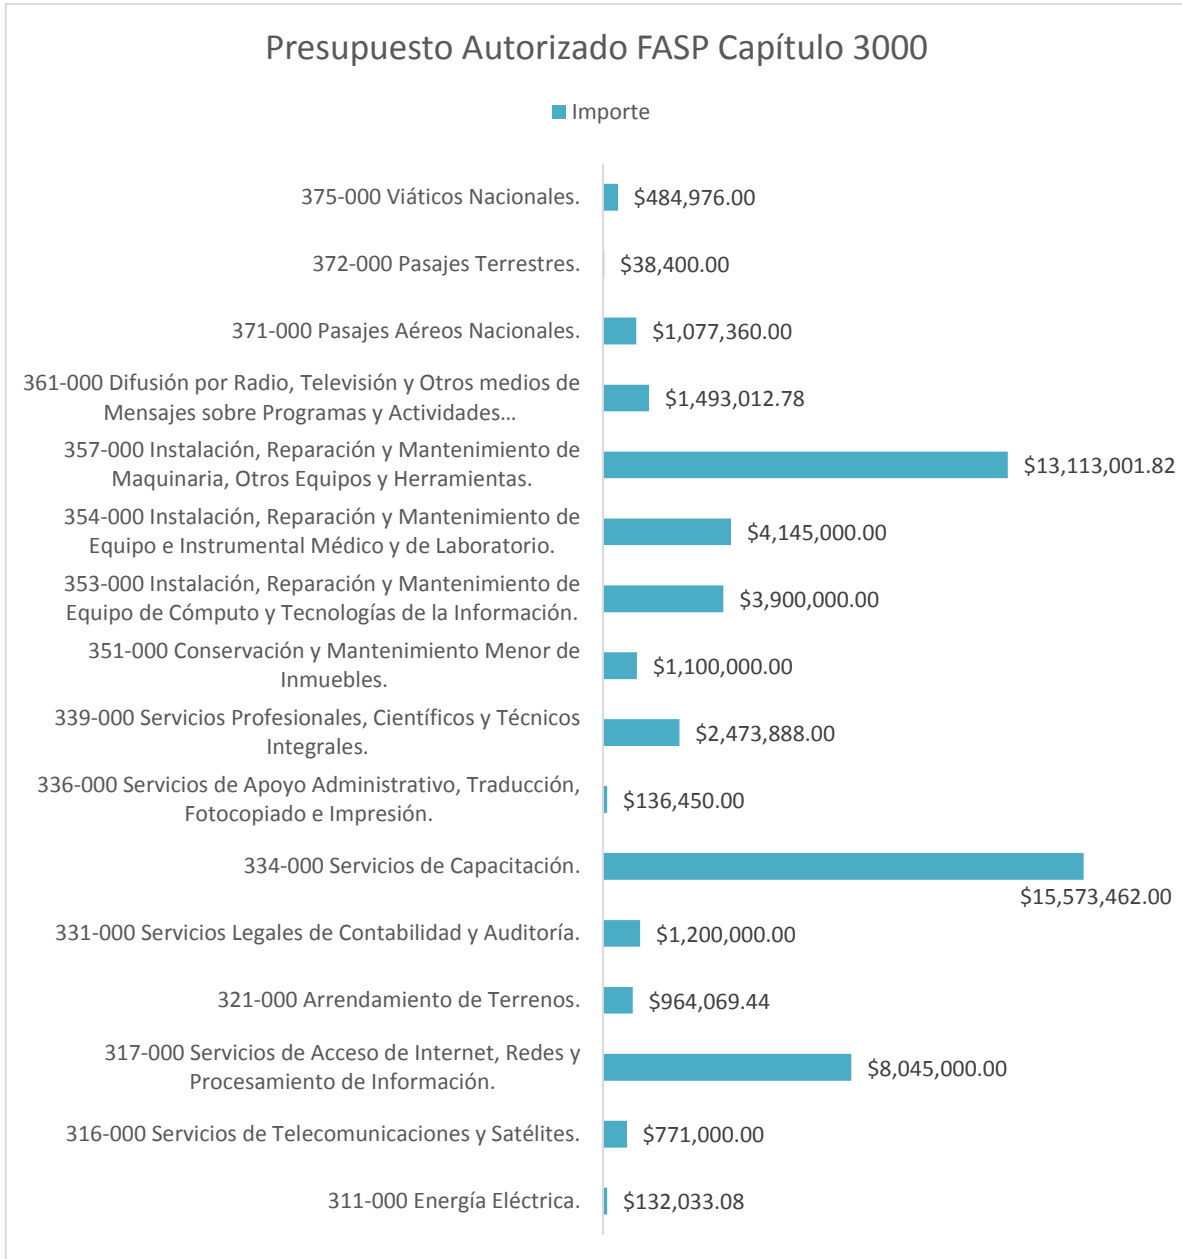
Presupuesto Autorizado FASP Capítulo 3000

Importe

375-000 Viáticos Nacionales. $484,976.00

372-000 Pasajes Terrestres. $38,400.00

371-000 Pasajes Aéreos Nacionales. $1,077,360.00

361-000 Difusión por Radio, Televisión y Otros medios de Mensajes sobre Programas y Actividades… $1,493,012.78

357-000 Instalación, Reparación y Mantenimiento de Maquinaria, Otros Equipos y Herramientas. $13,113,001.82

354-000 Instalación, Reparación y Mantenimiento de Equipo e Instrumental Médico y de Laboratorio. $4,145,000.00

353-000 Instalación, Reparación y Mantenimiento de Equipo de Cómputo y Tecnologías de la Información. $3,900,000.00

351-000 Conservación y Mantenimiento Menor de Inmuebles. $1,100,000.00

339-000 Servicios Profesionales, Científicos y Técnicos Integrales. $2,473,888.00

336-000 Servicios de Apoyo Administrativo, Traducción, Fotocopiado e Impresión. $136,450.00

334-000 Servicios de Capacitación. $15,573,462.00

331-000 Servicios Legales de Contabilidad y Auditoría. $1,200,000.00

321-000 Arrendamiento de Terrenos. $964,069.44

317-000 Servicios de Acceso de Internet, Redes y Procesamiento de Información. $8,045,000.00

316-000 Servicios de Telecomunicaciones y Satélites. $771,000.00

311-000 Energía Eléctrica. $132,033.08